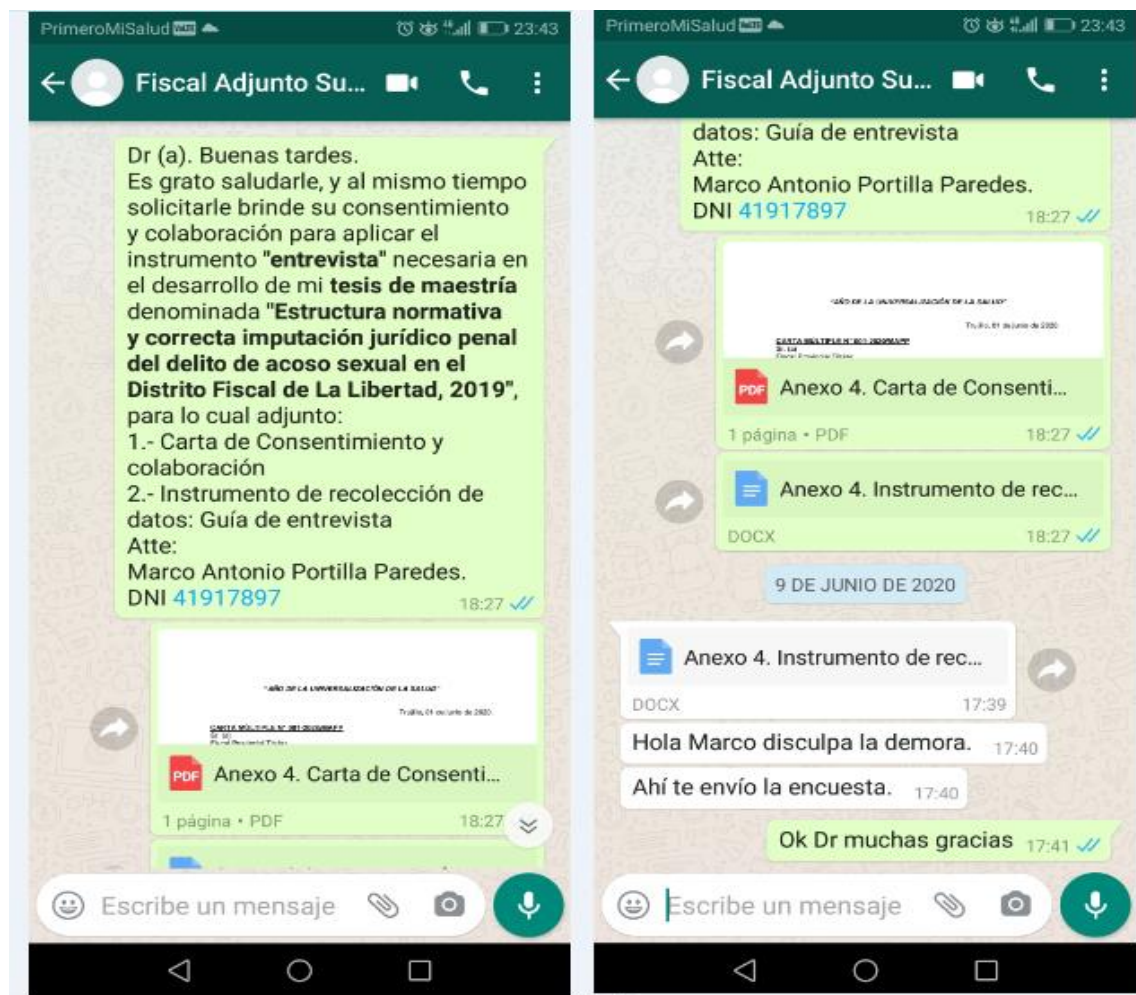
PrimeroMiSalud 23:43

Fiscal Adjunto Su...

Dr (a). Buenas tardes.
Es grato saludarle, y al mismo tiempo solicitarle brinde su consentimiento y colaboración para aplicar el instrumento "**entrevista**" necesaria en el desarrollo de mi **tesis de maestría** denominada "**Estructura normativa y correcta imputación jurídico penal del delito de acoso sexual en el Distrito Fiscal de La Libertad, 2019**", para lo cual adjunto:
1.- Carta de Consentimiento y colaboración
2.- Instrumento de recolección de datos: Guía de entrevista
Atte:
Marco Antonio Portilla Paredes.
DNI 41917897 18:27

"AÑO DE LA UNIVERSALIZACIÓN DE LA SALUD"
Trujillo, 01 de junio de 2020
CARTA MÚLTIPLE N° 001-2020/MAPP
Sr. (a).
Fiscal Provincial Titular

PDF Anexo 4. Carta de Consenti...
1 página • PDF 18:27

Escribe un mensaje

PrimeroMiSalud 23:43

Fiscal Adjunto Su...

datos: Guía de entrevista
Atte:
Marco Antonio Portilla Paredes.
DNI 41917897 18:27

"AÑO DE LA UNIVERSALIZACIÓN DE LA SALUD"
Trujillo, 01 de junio de 2020
CARTA MÚLTIPLE N° 001-2020/MAPP
Sr. (a).
Fiscal Provincial Titular

PDF Anexo 4. Carta de Consenti...
1 página • PDF 18:27

Anexo 4. Instrumento de rec...
DOCX 18:27

9 DE JUNIO DE 2020

Anexo 4. Instrumento de rec...
DOCX 17:39

Hola Marco disculpa la demora. 17:40

Ahí te envío la encuesta. 17:40

Ok Dr muchas gracias 17:41

Escribe un mensaje